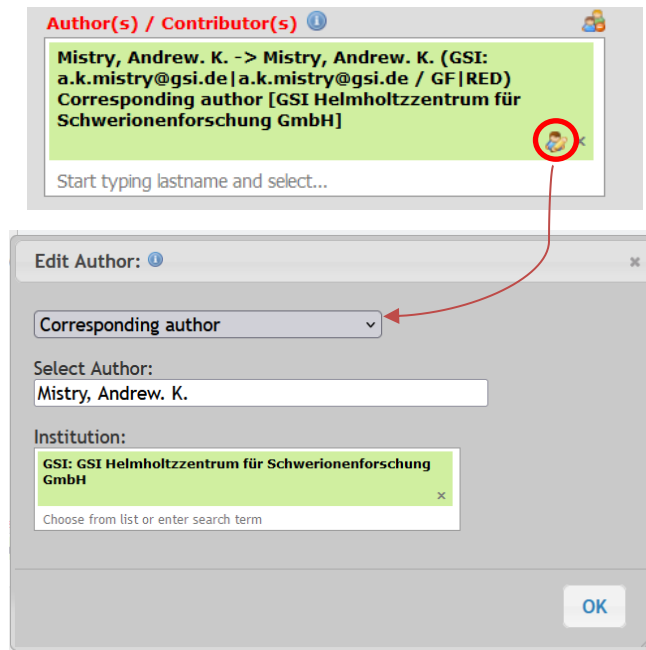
Author(s) / Contributor(s)

Mistry, Andrew. K. -> Mistry, Andrew. K. (GSI: a.k.mistry@gsi.de|a.k.mistry@gsi.de / GF|RED) Corresponding author [GSI Helmholtzzentrum für Schwerionenforschung GmbH]

×

Start typing lastname and select...

Edit Author:

×

Corresponding author

Select Author:

Mistry, Andrew. K.

Institution:

GSI: GSI Helmholtzzentrum für Schwerionenforschung GmbH

×

Choose from list or enter search term

OK